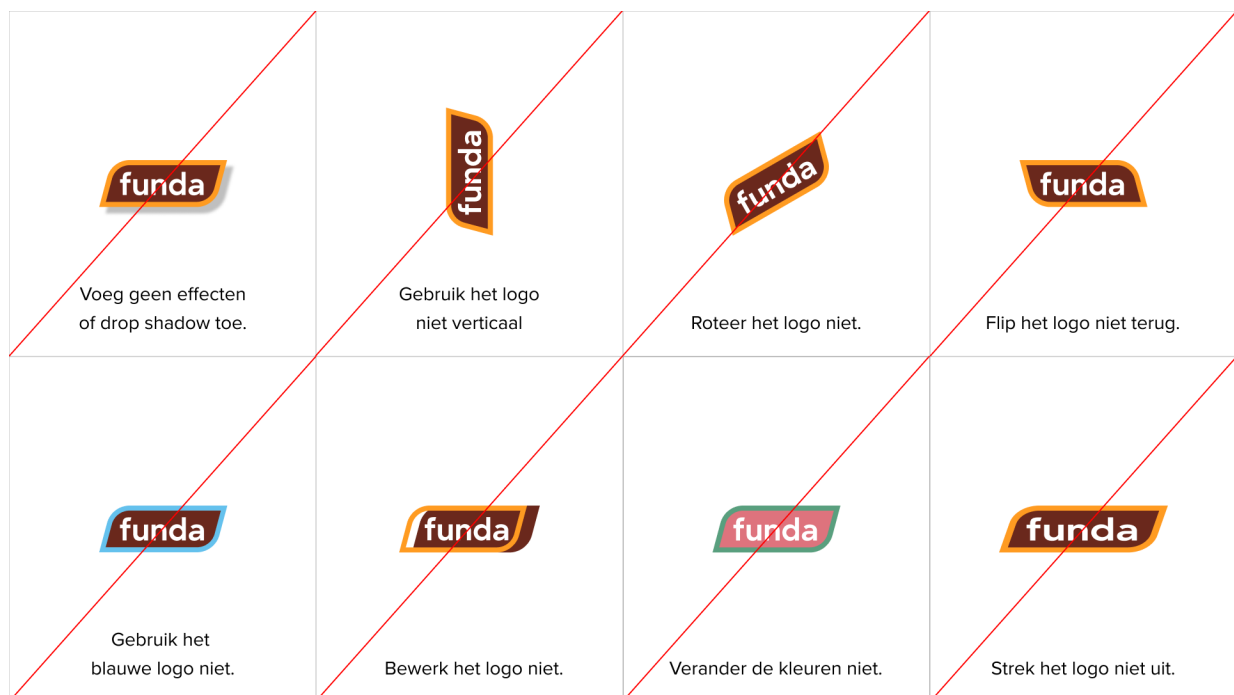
funda

Voeg geen effecten of drop shadow toe.

funda

Gebruik het logo niet verticaal

funda

Roteer het logo niet.

funda

Flip het logo niet terug.

funda

Gebruik het blauwe logo niet.

funda

Bewerk het logo niet.

funda

Verander de kleuren niet.

funda

Strek het logo niet uit.